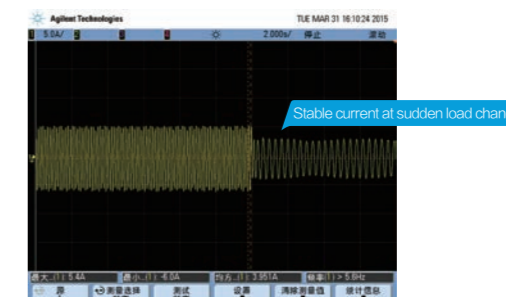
Agilent Technologies

TUE MAR 31 16:10:24 2015

1 5.0A/ 2 3 4

2.000s/ 停止

滚动

Stable current at sudden load chan

最大(1): 5.4A 最小(1): 4.0A 均方(1): 3.581A 频率(1): > 5.6Hz

源 测量选择 测试 设置 清除测量值 统计信息